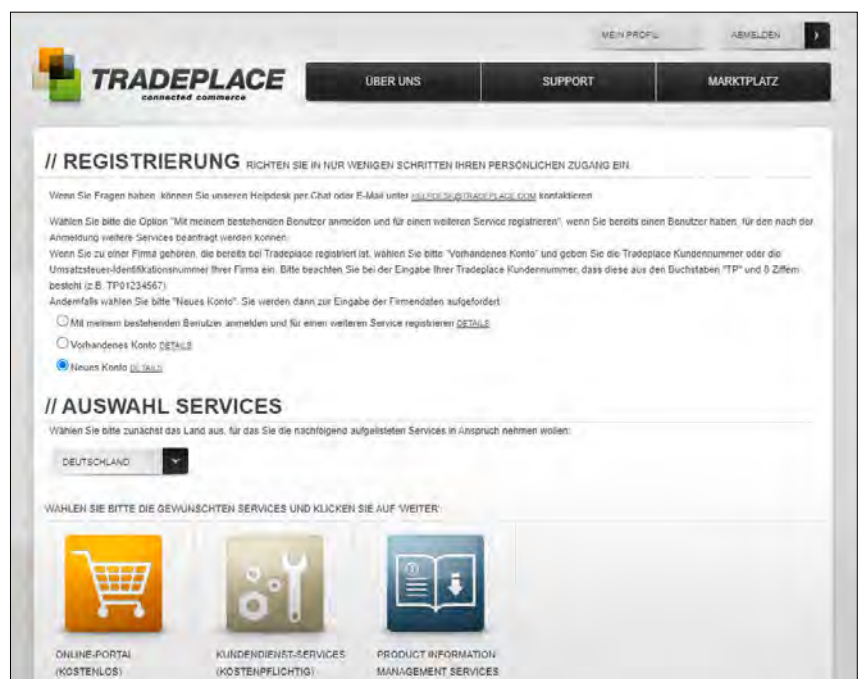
MEIN PROFIL ABMELDEN

TRADEPLACE
connected commerce

ÜBER UNS SUPPORT MARKTPLATZ

// REGISTRIERUNG RICHTEN SIE IN NUR WENIGEN SCHRITTEN IHREN PERSÖNLICHEN ZUGANG EIN.

Wenn Sie Fragen haben, können Sie unseren Helpdesk per Chat oder E-Mail unter HELPDESK@TRADEPLACE.COM kontaktieren

Wählen Sie bitte die Option "Mit meinem bestehenden Benutzer anmelden und für einen weiteren Service registrieren", wenn Sie bereits einen Benutzer haben, für den nach der Anmeldung weitere Services beantragt werden können.
Wenn Sie zu einer Firma gehören, die bereits bei Tradeplace registriert ist, wählen Sie bitte "Vorhandenes Konto" und geben Sie die Tradeplace Kundennummer oder die Umsatzsteuer-Identifikationsnummer Ihrer Firma ein. Bitte beachten Sie bei der Eingabe Ihrer Tradeplace Kundennummer, dass diese aus den Buchstaben "TP" und 8 Ziffern besteht (z.B. TP01234567).
Andernfalls wählen Sie bitte "Neues Konto". Sie werden dann zur Eingabe der Firmendaten aufgefordert.

Mit meinem bestehenden Benutzer anmelden und für einen weiteren Service registrieren DETAILS

Vorhandenes Konto DETAILS

Neues Konto DETAILS

// AUSWAHL SERVICES

Wählen Sie bitte zunächst das Land aus, für das Sie die nachfolgend aufgelisteten Services in Anspruch nehmen wollen:

DEUTSCHLAND

WAHLEN SIE BITTE DIE GEWÜNSCHTEN SERVICES UND KLICKEN SIE AUF 'WEITER'.

ONLINE-PORTAL (KOSTENLOS)

KUNDENDIENST-SERVICES (KOSTENPFLICHTIG)

PRODUCT INFORMATION MANAGEMENT SERVICES